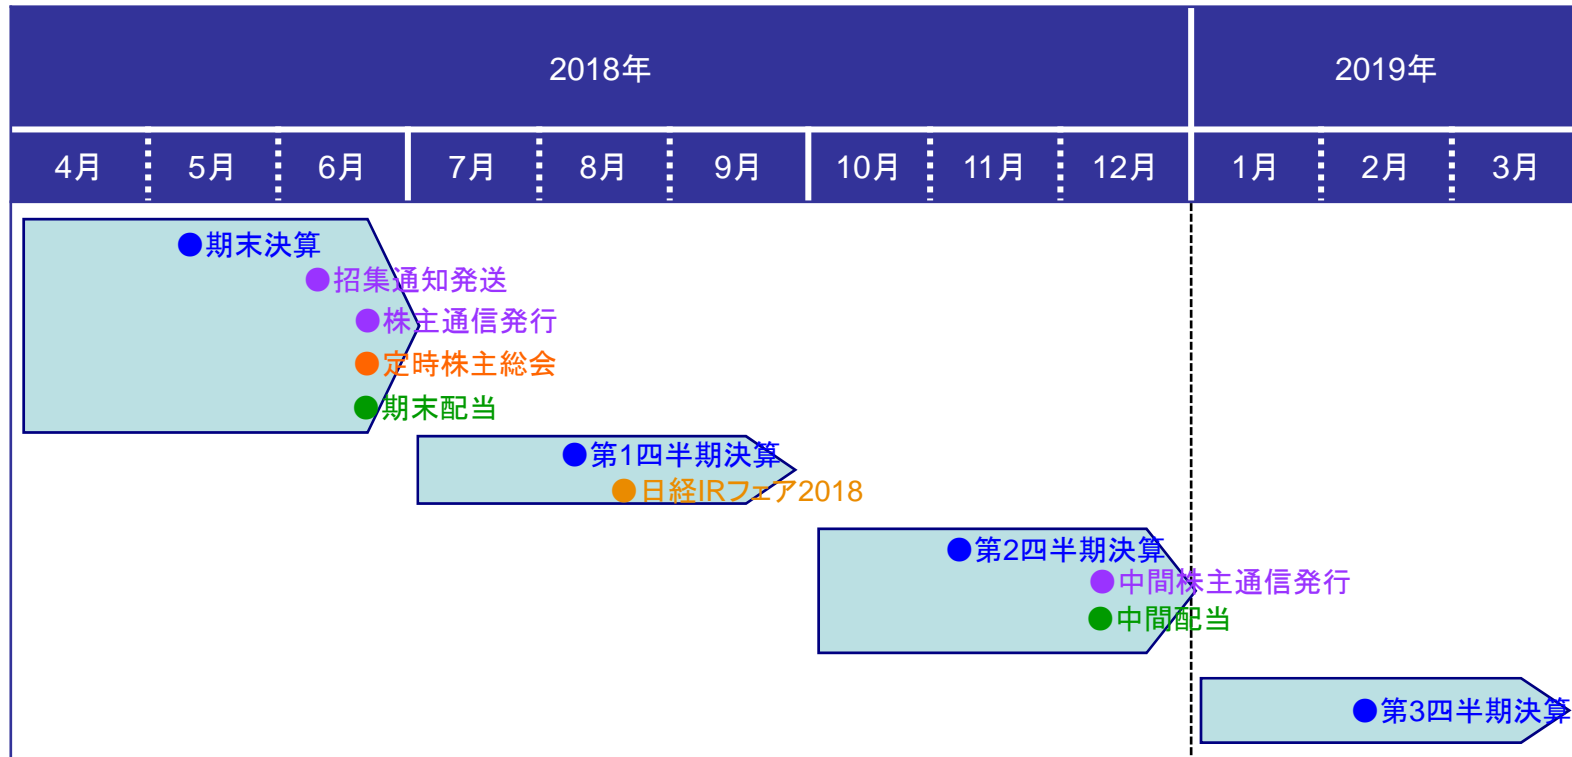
| 2018年 | | | | | | | | | 2019年 | | |
|---|---|---|---|---|---|---|---|---|---|---|---|
| 4月 | 5月 | 6月 | 7月 | 8月 | 9月 | 10月 | 11月 | 12月 | 1月 | 2月 | 3月 |

●期末決算
●招集通知発送
●株主通信発行
●定時株主総会
●期末配当

●第1四半期決算
●日経IRフェア2018

●第2四半期決算
●中間株主通信発行
●中間配当

●第3四半期決算